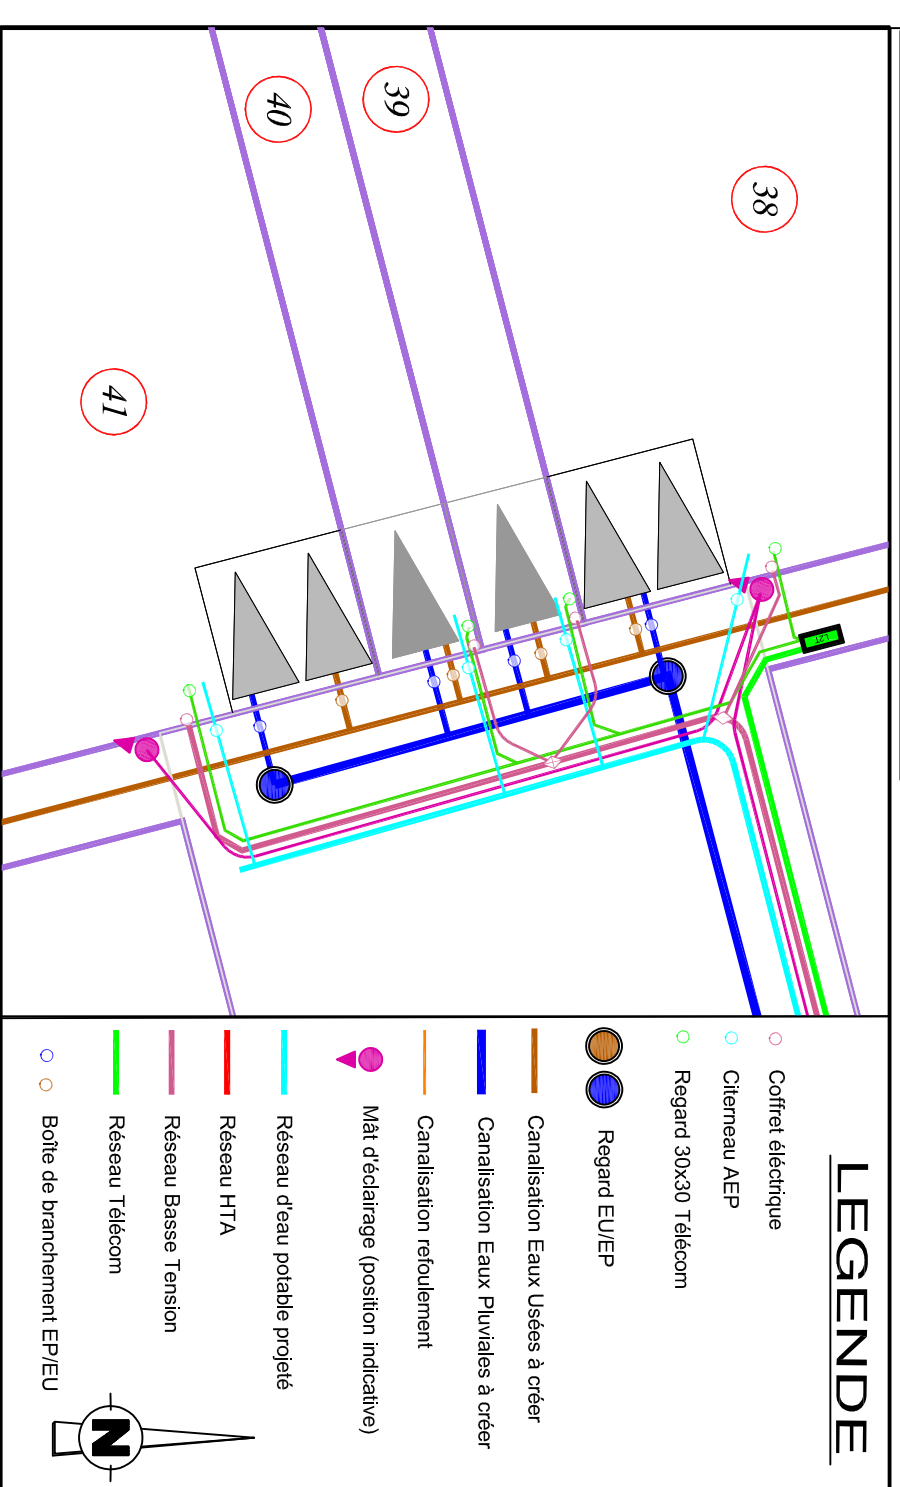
40

39

38

41

LEGENDE

Coffret éléctrique

Citerneau AEP

Regard 30x30 Télécom

Regard EU/EP

Canalisation Eaux Usées à créer

Canalisation Eaux Pluviales à créer

Canalisation refoulement

Mât d'éclairage (position indicative)

Réseau d'eau potable projeté

Réseau HTA

Réseau Basse Tension

Réseau Télécom

Boîte de branchement EP/EU

N